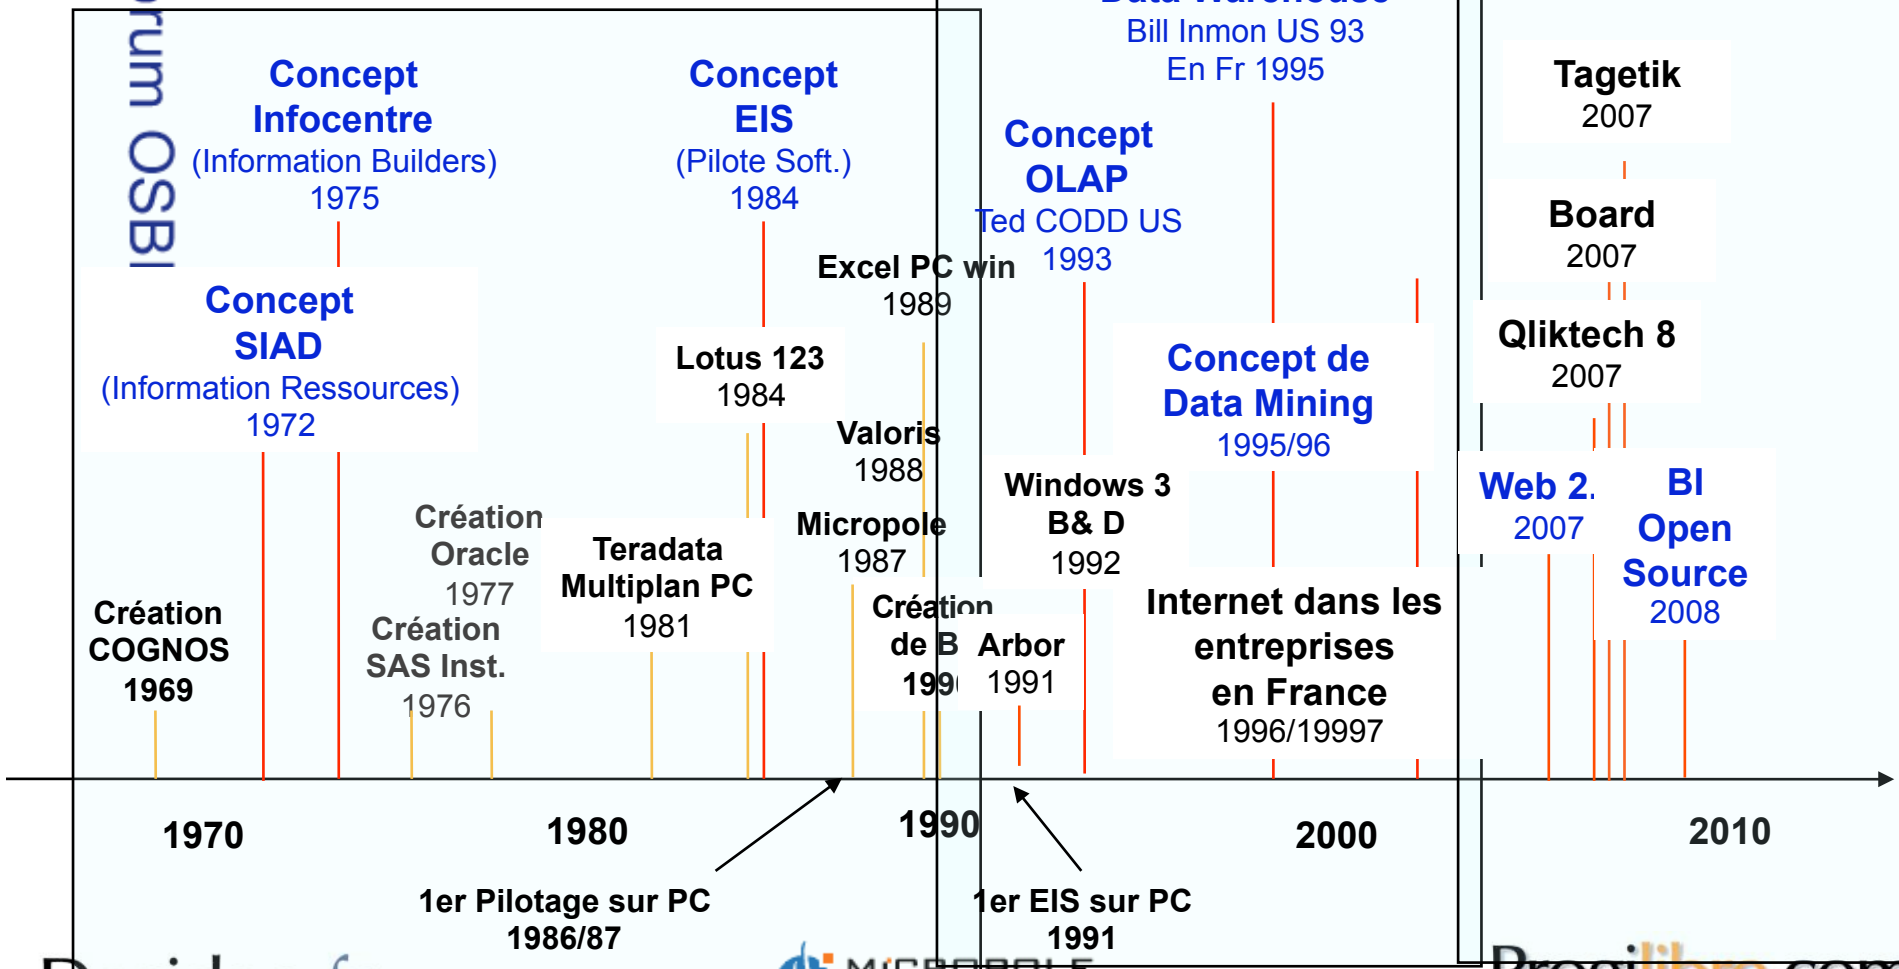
rum OSBI

Concept Infocentre (Information Builders) 1975

Concept EIS (Pilote Soft.) 1984

Data Warehouse Bill Inmon US 93 En Fr 1995

Tagetik 2007

Concept OLAP Ted CODD US 1993

Board 2007

Concept SIAD (Information Ressources) 1972

Excel PC win 1989

Lotus 123 1984

Concept de Data Mining 1995/96

Qliktech 8 2007

Valoris 1988

Windows 3 B& D 1992

Web 2. 2007

BI Open Source 2008

Création Oracle 1977

Teradata Multiplan PC 1981

Micropole 1987

Création COGNOS 1969

Création SAS Inst. 1976

Création de B 199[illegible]

Arbor 1991

Internet dans les entreprises en France 1996/19997

1970

1980

1990

2000

2010

1er Pilotage sur PC 1986/87

1er EIS sur PC 1991

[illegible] MICROPOLE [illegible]

Progilibre.com